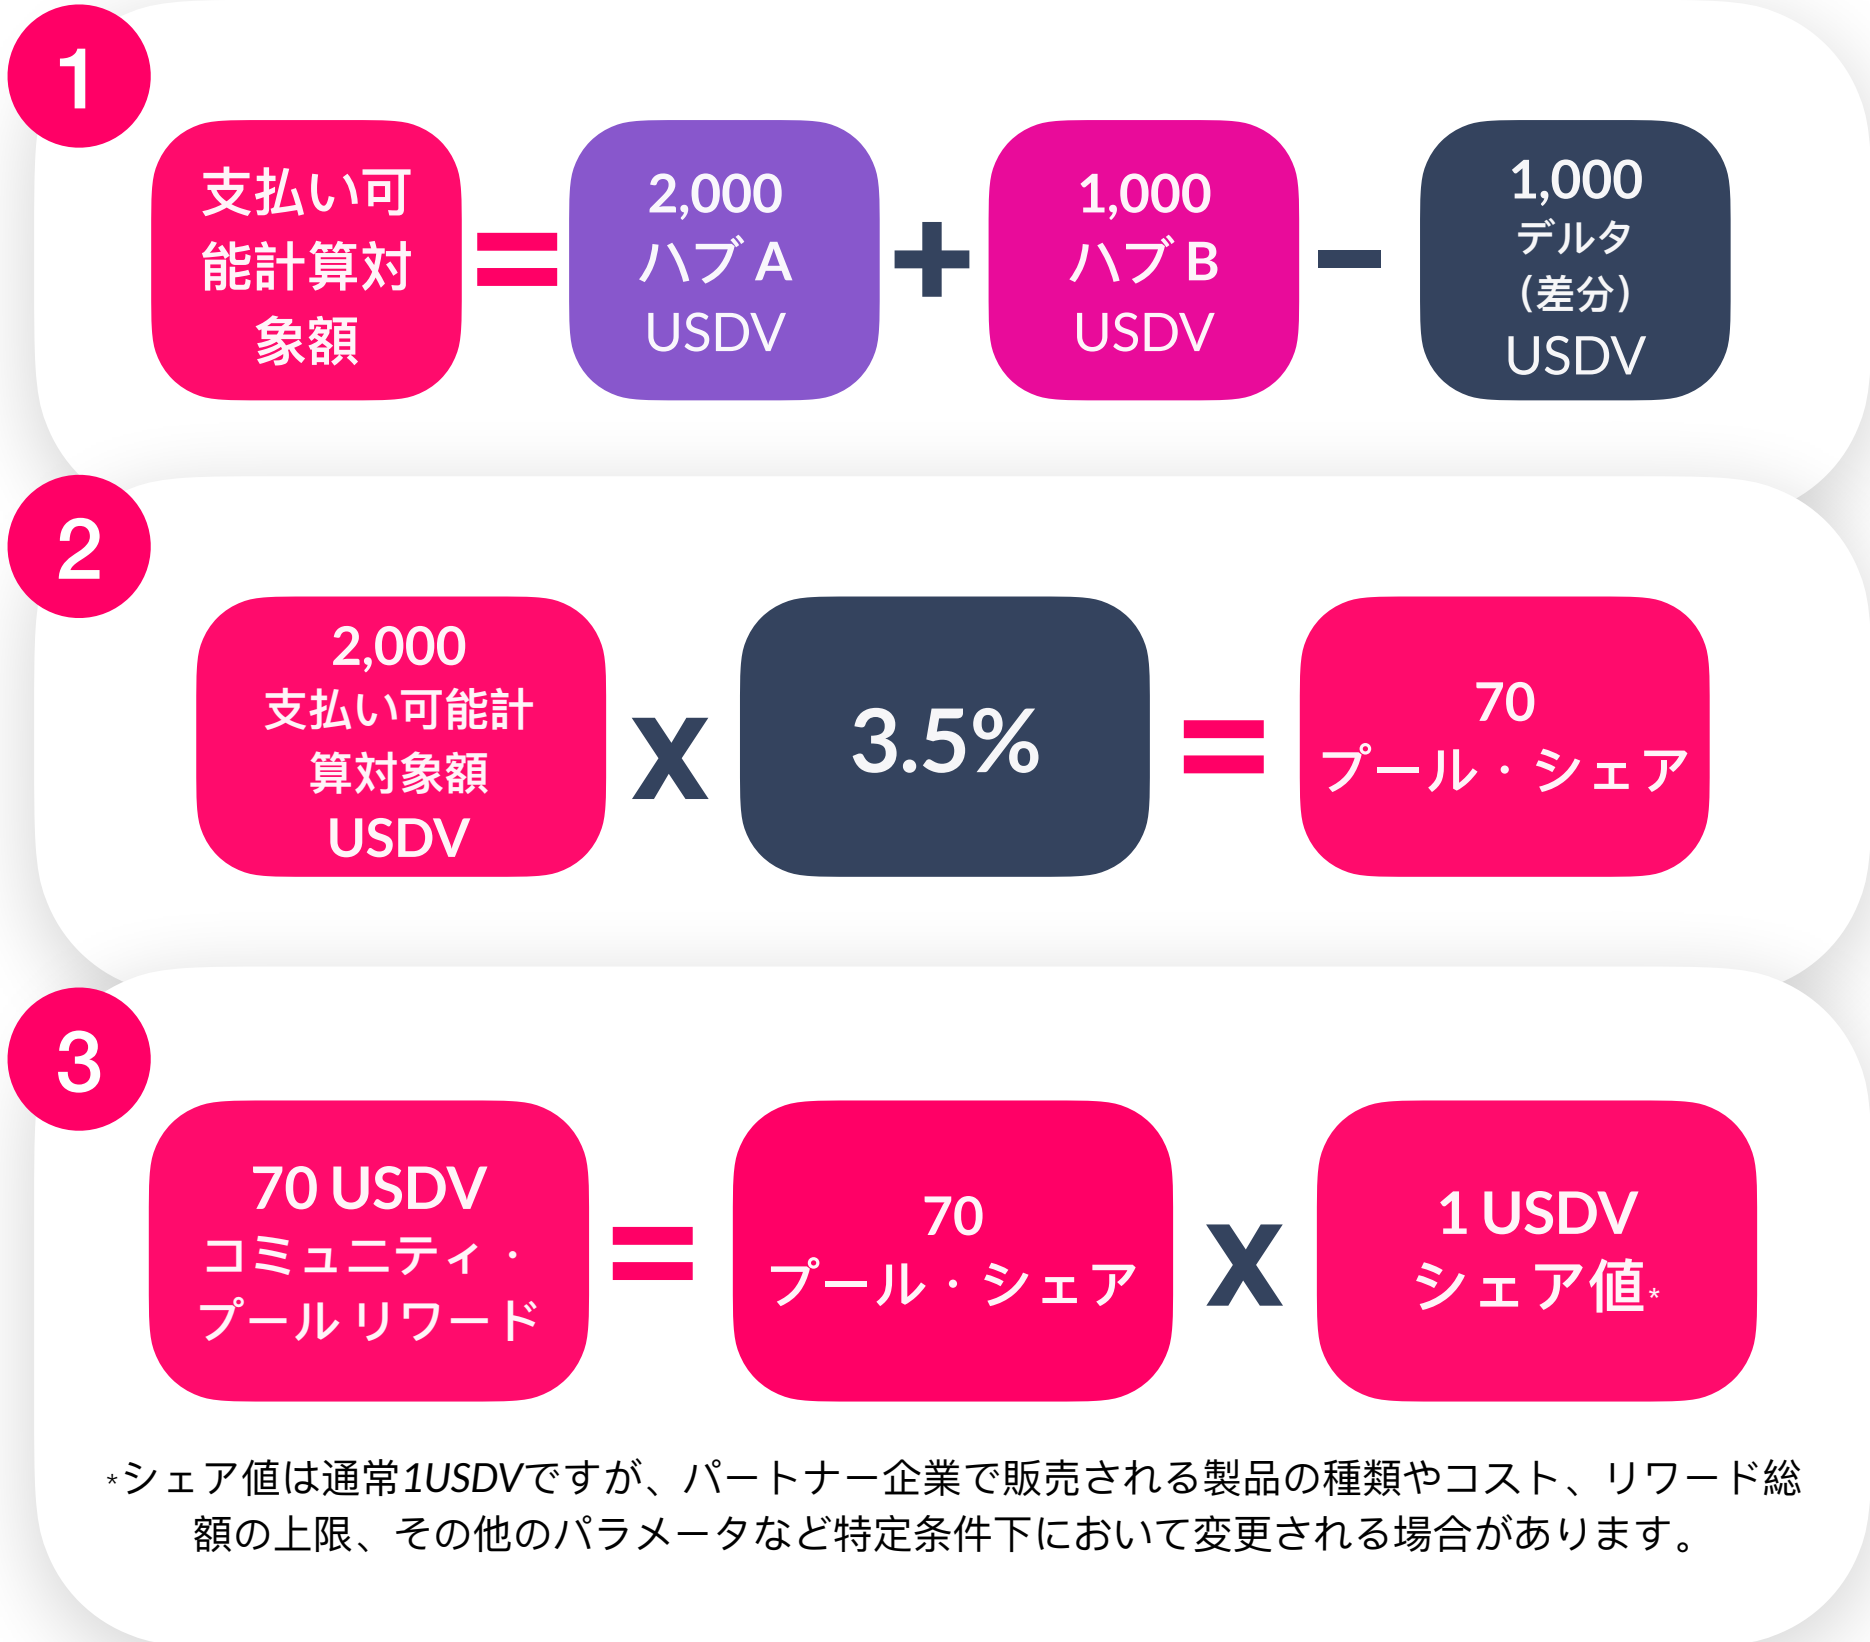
1

支払い可能計算対象額 = 2,000 ハブ A USDV + 1,000 ハブ B USDV − 1,000 デルタ（差分）USDV

2

2,000 支払い可能計算対象額 USDV X 3.5% = 70 プール・シェア

3

70 USDV コミュニティ・プール リワード = 70 プール・シェア X 1 USDV シェア値*

*シェア値は通常1USDVですが、パートナー企業で販売される製品の種類やコスト、リワード総額の上限、その他のパラメータなど特定条件下において変更される場合があります。